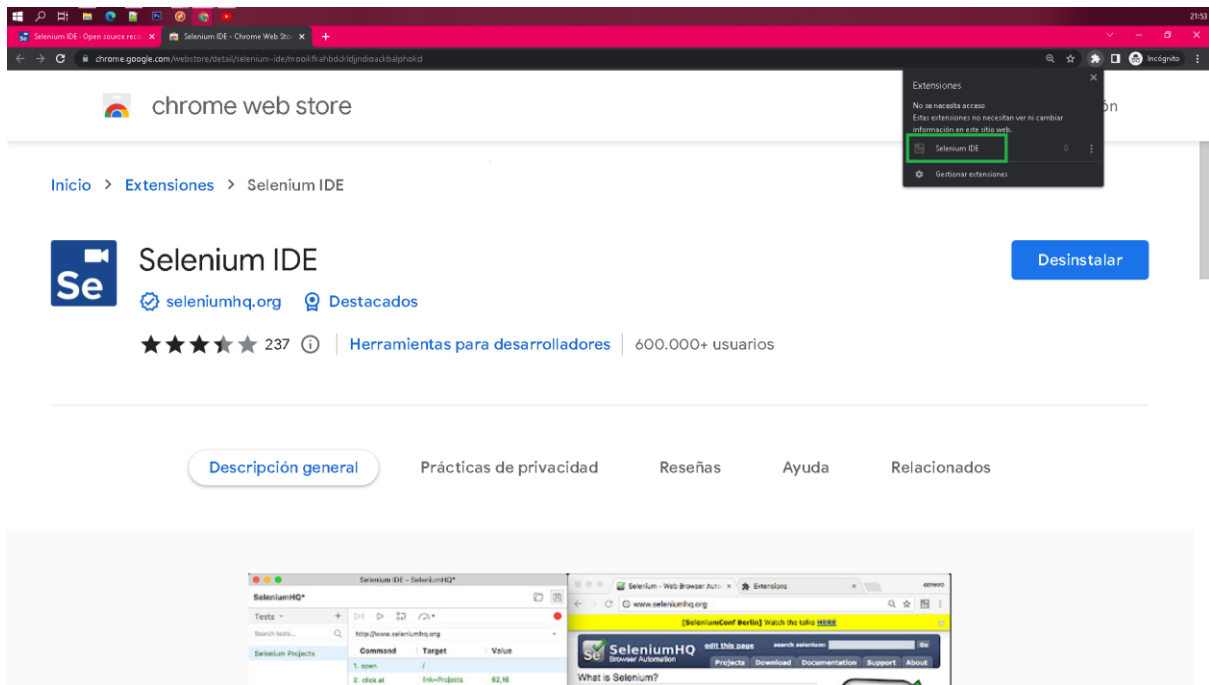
21:53

Selenium IDE - Open source reco ×
Selenium IDE - Chrome Web Stor ×
+

chrome.google.com/webstore/detail/selenium-ide/mooikfkahbdckldjjndioackbalphokd

Incógnito

chrome web store

Extensiones
No se necesita acceso
Estas extensiones no necesitan ver ni cambiar información en este sitio web.
Selenium IDE
Gestionar extensiones

Inicio > Extensiones > Selenium IDE

Se

Selenium IDE

seleniumhq.org Destacados

237 Herramientas para desarrolladores 600.000+ usuarios

Desinstalar

Descripción general Prácticas de privacidad Reseñas Ayuda Relacionados

Selenium IDE - SeleniumHQ*
SeleniumHQ*
Tests +
Search tests...
Selenium Projects
http://www.seleniumhq.org
| Command | Target | Value |
|---|---|---|
| 1. open | / | |
| 2. click at | link=Projects | 62,16 |

Selenium - Web Browser Auto ×
Extensions ×
www.seleniumhq.org
[SeleniumConf Berlin] Watch the talks HERE
SeleniumHQ
Browser Automation
edit this page
search selenium:
Go
Projects Download Documentation Support About
What is Selenium?